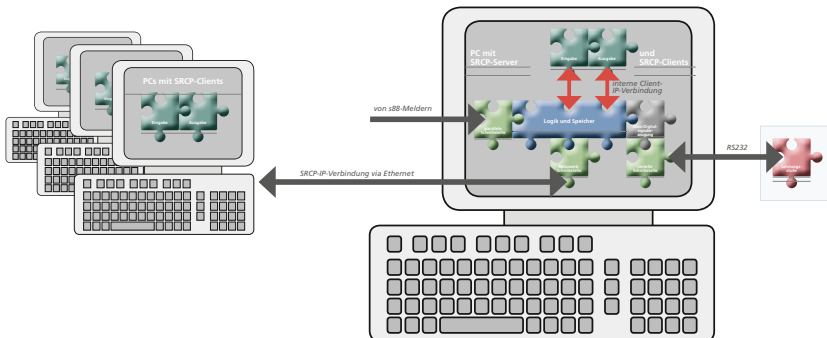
PCs mit SRCP-Clients

Eingabe

Ausgabe

PC mit SRCP-Server

Eingabe

Ausgabe

und SRCP-Clients

interne Client-IP-Verbindung

von s88-Meldern

Logik und Speicher

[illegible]

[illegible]

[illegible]

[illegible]

SRCP-IP-Verbindung via Ethernet

RS232

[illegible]